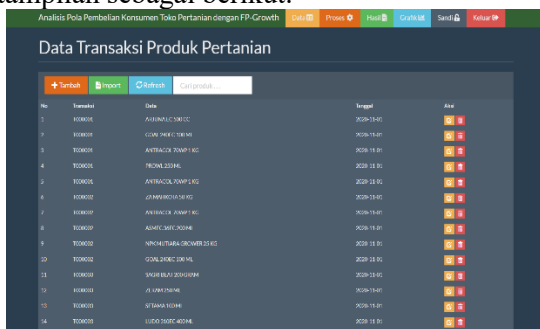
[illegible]ampilan sebagai berikut.

Analisis Pola Pembelian Konsumen Toko Pertanian dengan FP-Growth Data Proses Hasil Grafik Sandi Keluar

Data Transaksi Produk Pertanian

+ Tambah Import Refresh Cari produk...

| No | Transaksi | Data | Tanggal | Aksi |
|---|---|---|---|---|
| 1 | T000001 | AVIUNA LC 500 CC | 2020-11-01 | |
| 2 | T000001 | GOAL 240EC 100 ML | 2020-11-01 | |
| 3 | T000001 | ANTRACOL 70WP 1 KG | 2020-11-01 | |
| 4 | T000001 | PROWL 250 ML | 2020-11-01 | |
| 5 | T000001 | ANTRACOL 70WP 1 KG | 2020-11-01 | |
| 6 | T000002 | ZAMANHOTA 50 KG | 2020-11-01 | |
| 7 | T000002 | ANTRACOL 70WP 1 KG | 2020-11-01 | |
| 8 | T000002 | AGMTC 345EC 500ML | 2020-11-01 | |
| 9 | T000002 | NPK MUTIARA GROWER 25 KG | 2020-11-01 | |
| 10 | T000002 | GOAL 240EC 100 ML | 2020-11-01 | |
| 11 | T000003 | SAGRI BLAT 200GRAM | 2020-11-01 | |
| 12 | T000003 | ZLAM 250ML | 2020-11-01 | |
| 13 | T000003 | SITAMA 100ML | 2020-11-01 | |
| 14 | T000003 | LUDO 260EC 400ML | 2020-11-01 | |